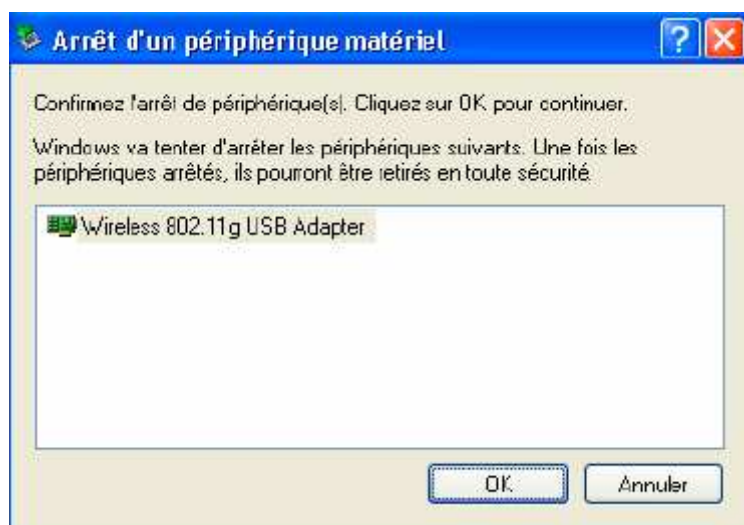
Arrêt d'un périphérique matériel

?

Confirmez l'arrêt de périphérique(s). Cliquez sur OK pour continuer.

Windows va tenter d'arrêter les périphériques suivants. Une fois les périphériques arrêtés, ils pourront être retirés en toute sécurité.

Wireless 802.11g USB Adapter

OK

Annuler